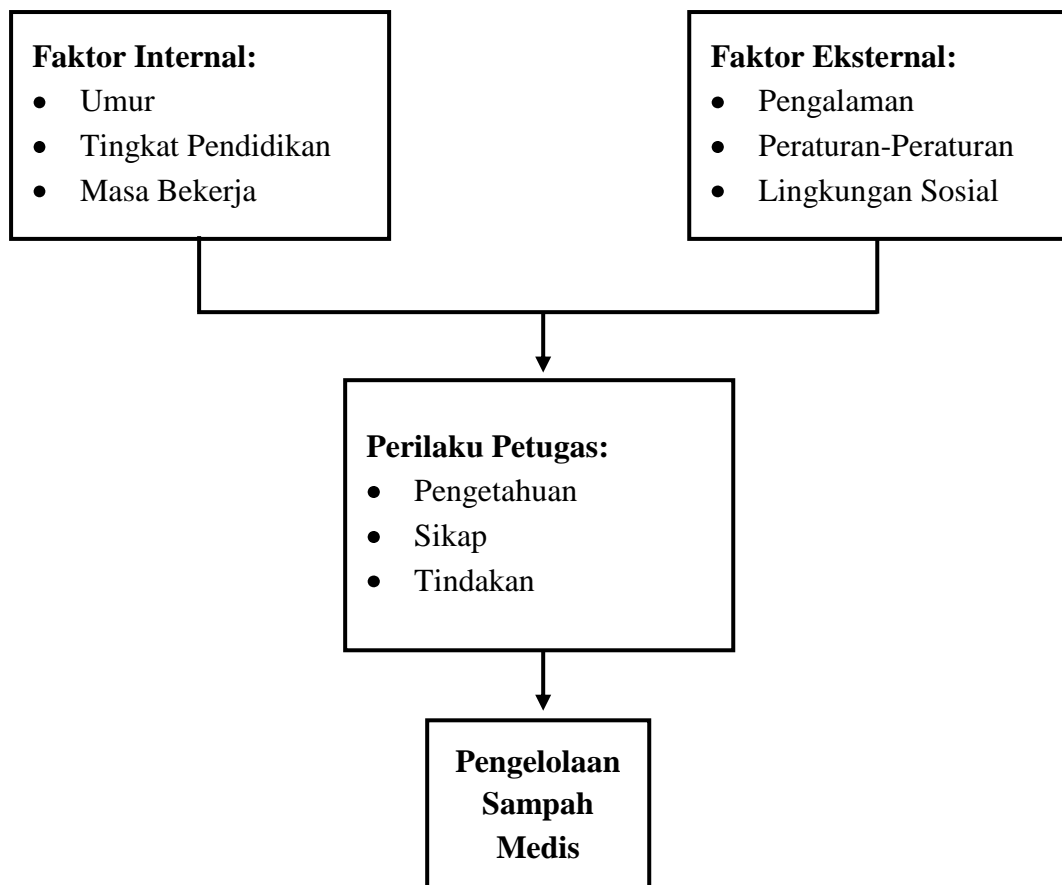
**Faktor Internal:**
- Umur
- Tingkat Pendidikan
- Masa Bekerja

**Faktor Eksternal:**
- Pengalaman
- Peraturan-Peraturan
- Lingkungan Sosial

**Perilaku Petugas:**
- Pengetahuan
- Sikap
- Tindakan

**Pengelolaan Sampah Medis**